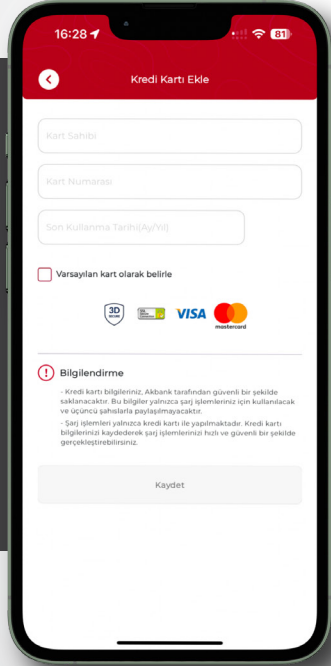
16:28 81

Kredi Kartı Ekle

Kart Sahibi

Kart Numarası

Son Kullanma Tarihi(Ay/Yıl)

Varsayılan kart olarak belirle

3D SECURE VISA mastercard

Bilgilendirme

- Kredi kartı bilgileriniz, Akbank tarafından güvenli bir şekilde saklanacaktır. Bu bilgiler yalnızca şarj işlemleriniz için kullanılacak ve üçüncü şahıslarla paylaşılmayacaktır.

- Şarj işlemleri yalnızca kredi kartı ile yapılmaktadır. Kredi kartı bilgilerinizi kaydederek şarj işlemlerinizi hızlı ve güvenli bir şekilde gerçekleştirebilirsiniz.

Kaydet